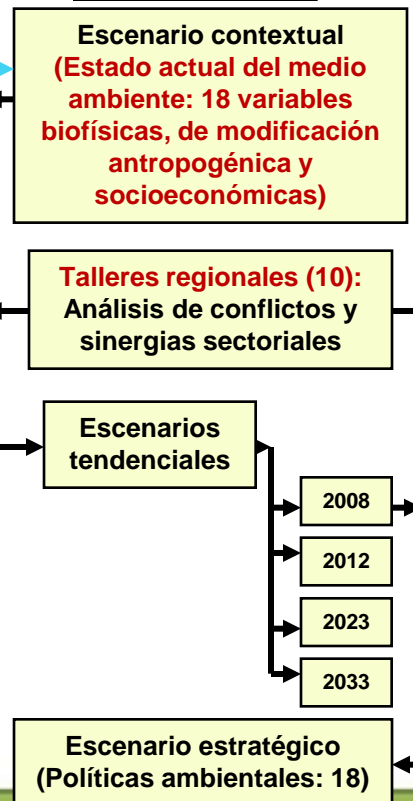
Escenario contextual
(Estado actual del medio ambiente: 18 variables biofísicas, de modificación antropogénica y socioeconómicas)

Talleres regionales (10):
Análisis de conflictos y sinergias sectoriales

Escenarios tendenciales

2008

2012

2023

2033

Escenario estratégico
(Políticas ambientales: 18)